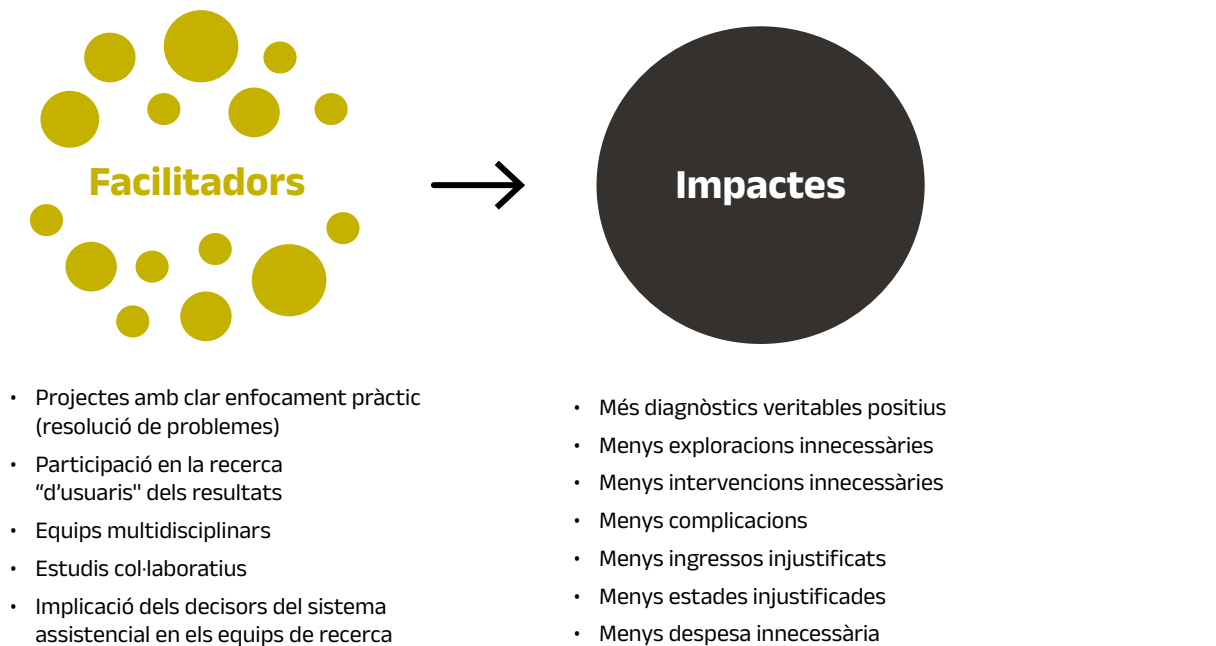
Facilitadors

Impactes

• Projectes amb clar enfocament pràctic (resolució de problemes)
• Participació en la recerca “d’usuaris" dels resultats
• Equips multidisciplinars
• Estudis col·laboratius
• Implicació dels decisors del sistema assistencial en els equips de recerca

• Més diagnòstics veritables positius
• Menys exploracions innecessàries
• Menys intervencions innecessàries
• Menys complicacions
• Menys ingressos injustificats
• Menys estades injustificades
• Menys despesa innecessària